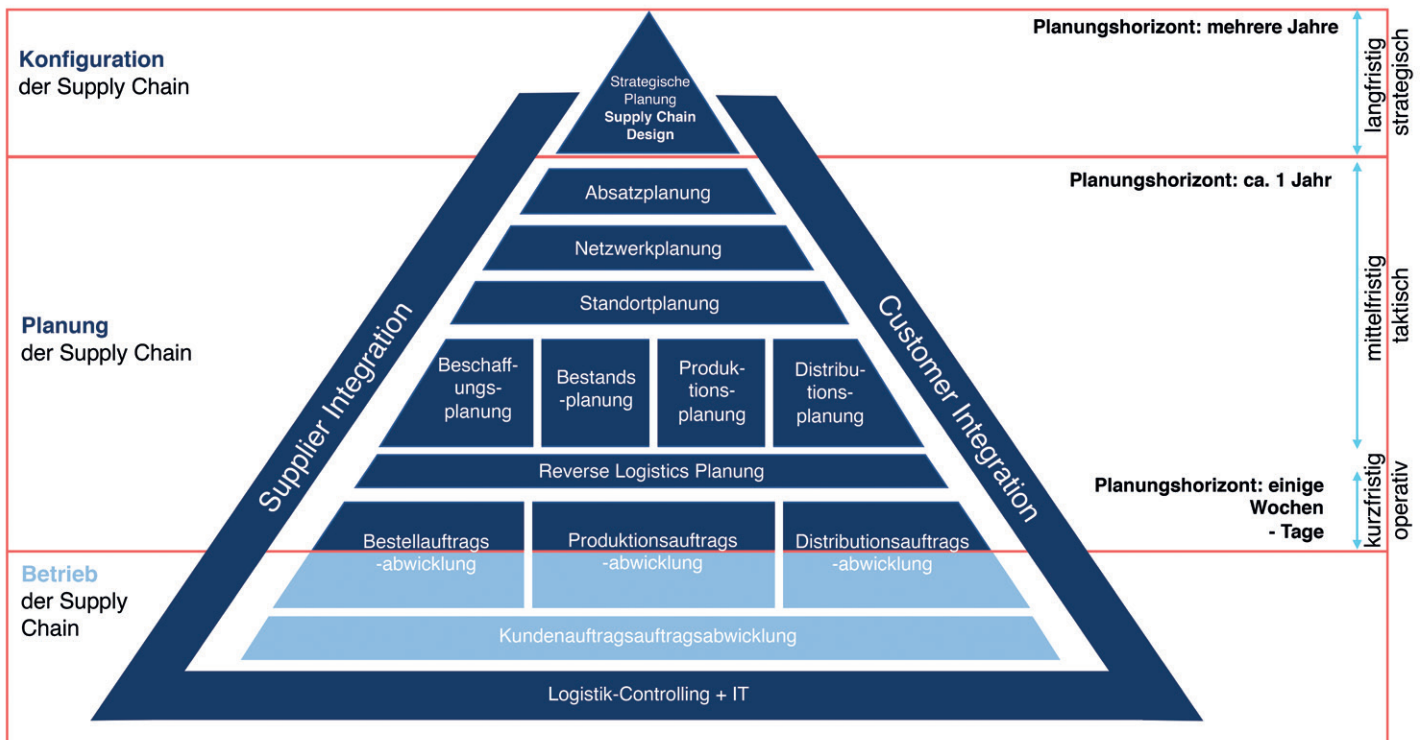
Konfiguration
der Supply Chain

Strategische Planung
Supply Chain Design

Planungshorizont: mehrere Jahre

langfristig
strategisch

Planung
der Supply Chain

Absatzplanung

Netzwerkplanung

Standortplanung

Beschaffungsplanung

Bestands-planung

Produktionsplanung

Distributionsplanung

Reverse Logistics Planung

Supplier Integration

Customer Integration

Planungshorizont: ca. 1 Jahr

mittelfristig
taktisch

Planungshorizont: einige Wochen - Tage

kurzfristig
operativ

Betrieb
der Supply Chain

Bestellauftrags-abwicklung

Produktionsauftrags-abwicklung

Distributionsauftrags-abwicklung

Kundenauftragsauftragsabwicklung

Logistik-Controlling + IT